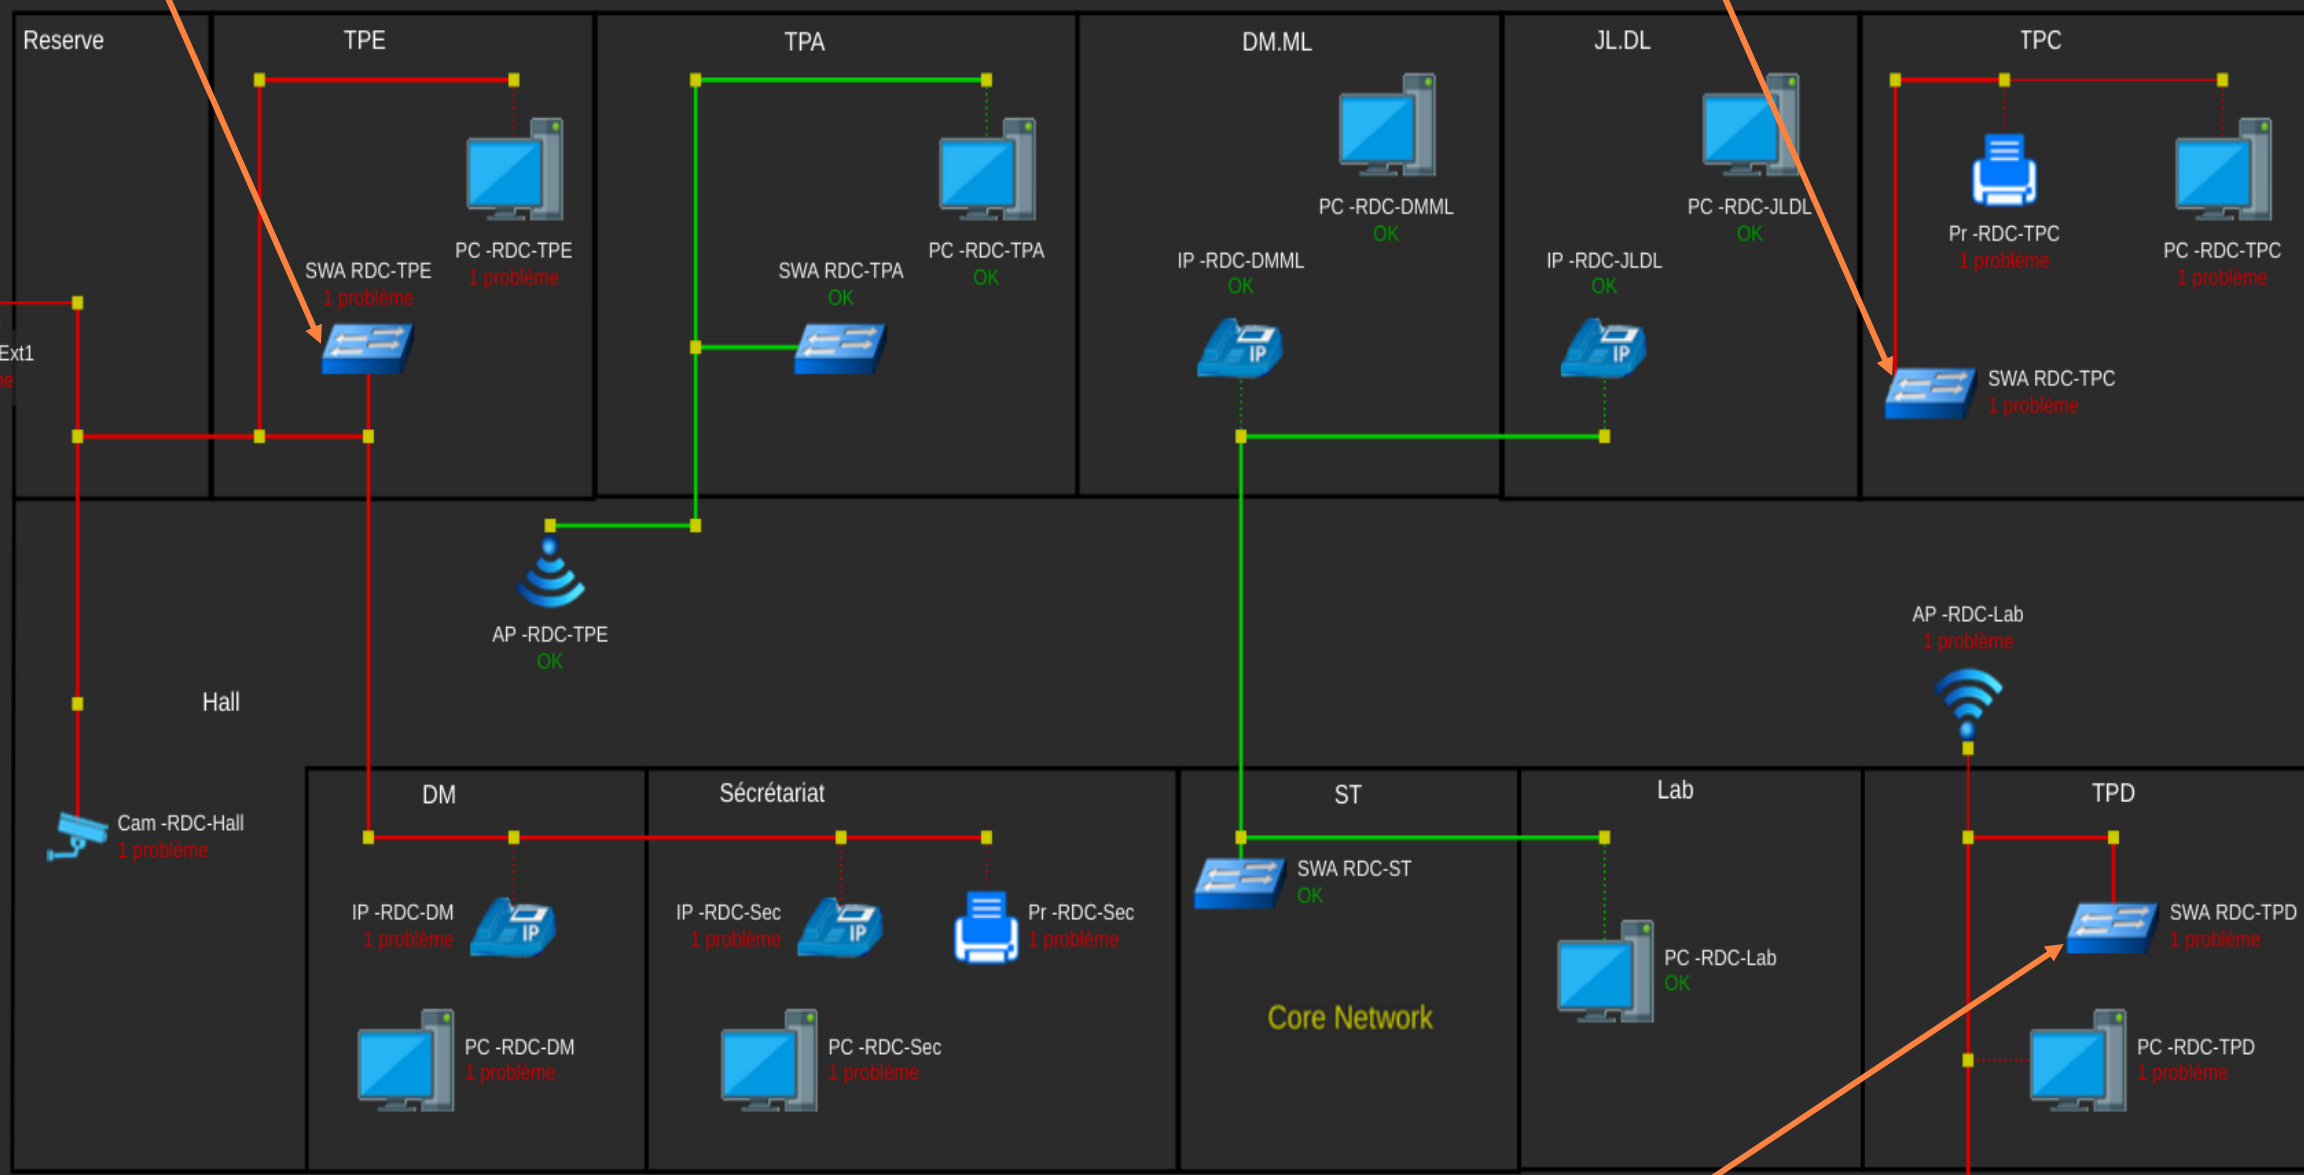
Reserve

TPE

SWA RDC-TPE
1 problème

PC -RDC-TPE
1 problème

TPA

SWA RDC-TPA
OK

PC -RDC-TPA
OK

DM.ML

PC -RDC-DMML
OK

IP -RDC-DMML
OK

JL.DL

PC -RDC-JLDL
OK

IP -RDC-JLDL
OK

TPC

Pr -RDC-TPC
1 problème

PC -RDC-TPC
1 problème

SWA RDC-TPC
1 problème

Ext1
ne

AP -RDC-TPE
OK

Hall

AP -RDC-Lab
1 problème

Cam -RDC-Hall
1 problème

DM

IP -RDC-DM
1 problème

PC -RDC-DM
1 problème

Sécrétariat

IP -RDC-Sec
1 problème

Pr -RDC-Sec
1 problème

PC -RDC-Sec
1 problème

ST

SWA RDC-ST
OK

Core Network

Lab

PC -RDC-Lab
OK

TPD

SWA RDC-TPD
1 problème

PC -RDC-TPD
1 problème